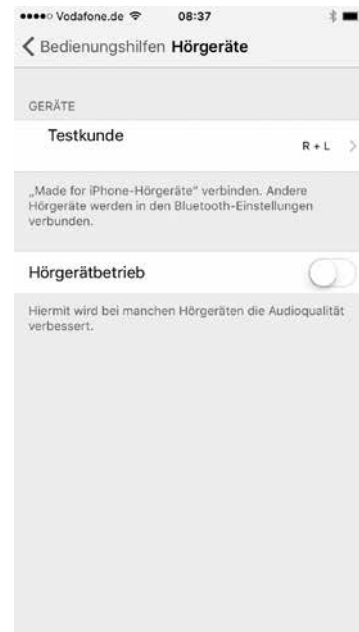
●●●●○ Vodafone.de 08:37

< Bedienungshilfen Hörgeräte

GERÄTE

Testkunde R + L >

„Made for iPhone-Hörgeräte" verbinden. Andere Hörgeräte werden in den Bluetooth-Einstellungen verbunden.

Hörgerätbetrieb

Hiermit wird bei manchen Hörgeräten die Audioqualität verbessert.